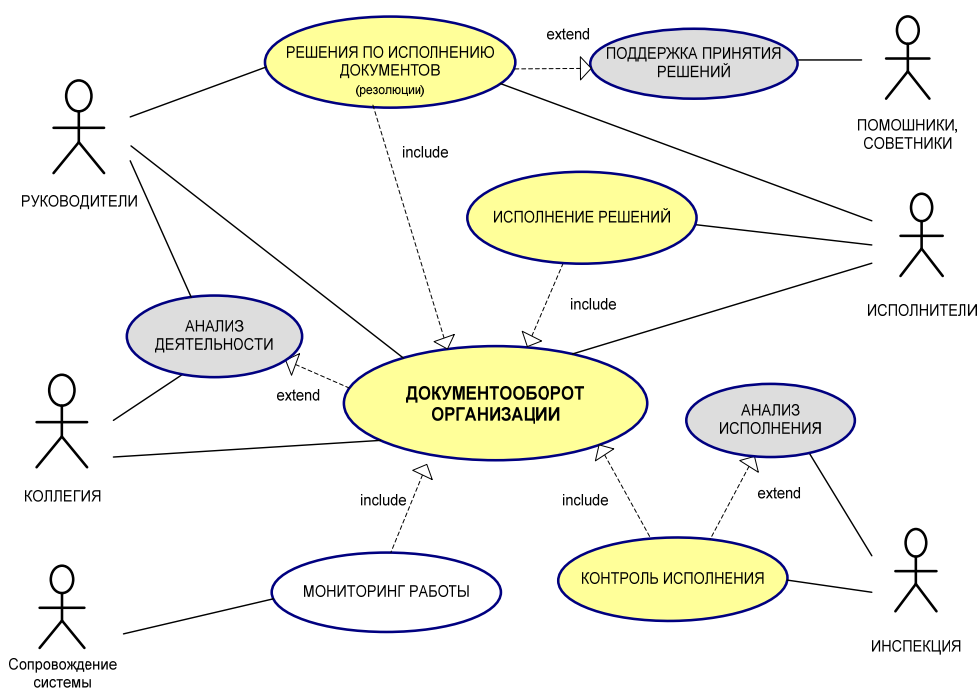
РЕШЕНИЯ ПО ИСПОЛНЕНИЮ ДОКУМЕНТОВ
(резолюции)

extend

ПОДДЕРЖКА ПРИНЯТИЯ РЕШЕНИЙ

ПОМОШНИКИ, СОВЕТНИКИ

РУКОВОДИТЕЛИ

include

ИСПОЛНЕНИЕ РЕШЕНИЙ

ИСПОЛНИТЕЛИ

include

АНАЛИЗ ДЕЯТЕЛЬНОСТИ

extend

ДОКУМЕНТООБОРОТ ОРГАНИЗАЦИИ

АНАЛИЗ ИСПОЛНЕНИЯ

КОЛЛЕГИЯ

include

include

extend

МОНИТОРИНГ РАБОТЫ

КОНТРОЛЬ ИСПОЛНЕНИЯ

Сопровождение системы

ИНСПЕКЦИЯ